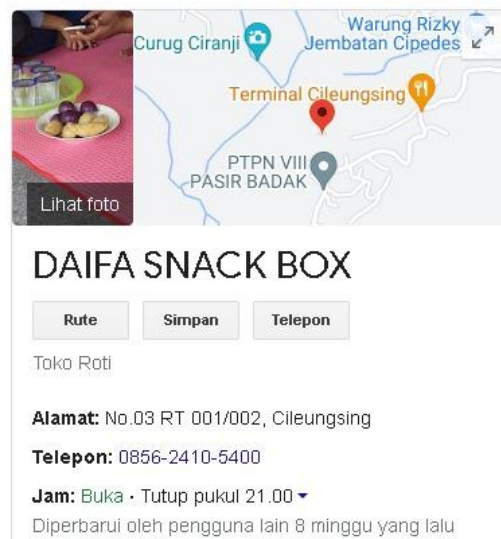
Lihat foto

Curug Ciranji
Warung Rizky
Jembatan Cipedes
Terminal Cileungsing
PTPN VIII
PASIR BADAK

DAIFA SNACK BOX

Rute
Simpan
Telepon

Toko Roti

Alamat: No.03 RT 001/002, Cileungsing

Telepon: 0856-2410-5400

Jam: Buka · Tutup pukul 21.00

Diperbarui oleh pengguna lain 8 minggu yang lalu